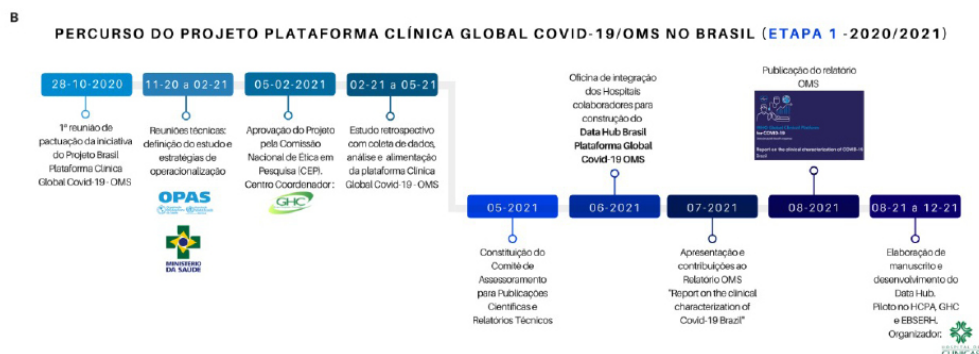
B

PERCURSO DO PROJETO PLATAFORMA CLÍNICA GLOBAL COVID-19/OMS NO BRASIL (ETAPA 1 -2020/2021)

28-10-2020

1ª reunião de pactuação da iniciativa do Projeto Brasil Plataforma Clínica Global Covid-19 - OMS

OPAS

MINISTÉRIO DA SAÚDE

11-20 a 02-21

Reuniões técnicas: definição do estudo e estratégias de operacionalização

05-02-2021

Aprovação do Projeto pela Comissão Nacional de Ética em Pesquisa (CEP). Centro Coordenador:

GHC

02-21 a 05-21

Estudo retrospectivo com coleta de dados, análise e alimentação da plataforma Clínica Global Covid-19 - OMS

05-2021

Constituição do Comitê de Assessoramento para Publicações Científicas e Relatórios Técnicos

06-2021

Oficina de integração dos Hospitais colaboradores para construção do Data Hub Brasil Plataforma Global Covid-19 OMS

07-2021

Apresentação e contribuições ao Relatório OMS "Report on the clinical characterization of Covid-19 Brazil"

08-2021

Publicação do relatório OMS

for COVID-19

Report on the clinical characterization of COVID-19 Brazil

08-21 a 12-21

Elaboração de manuscrito e desenvolvimento do Data Hub. Piloto no HCPA, GHC e EBSERH. Organizador: